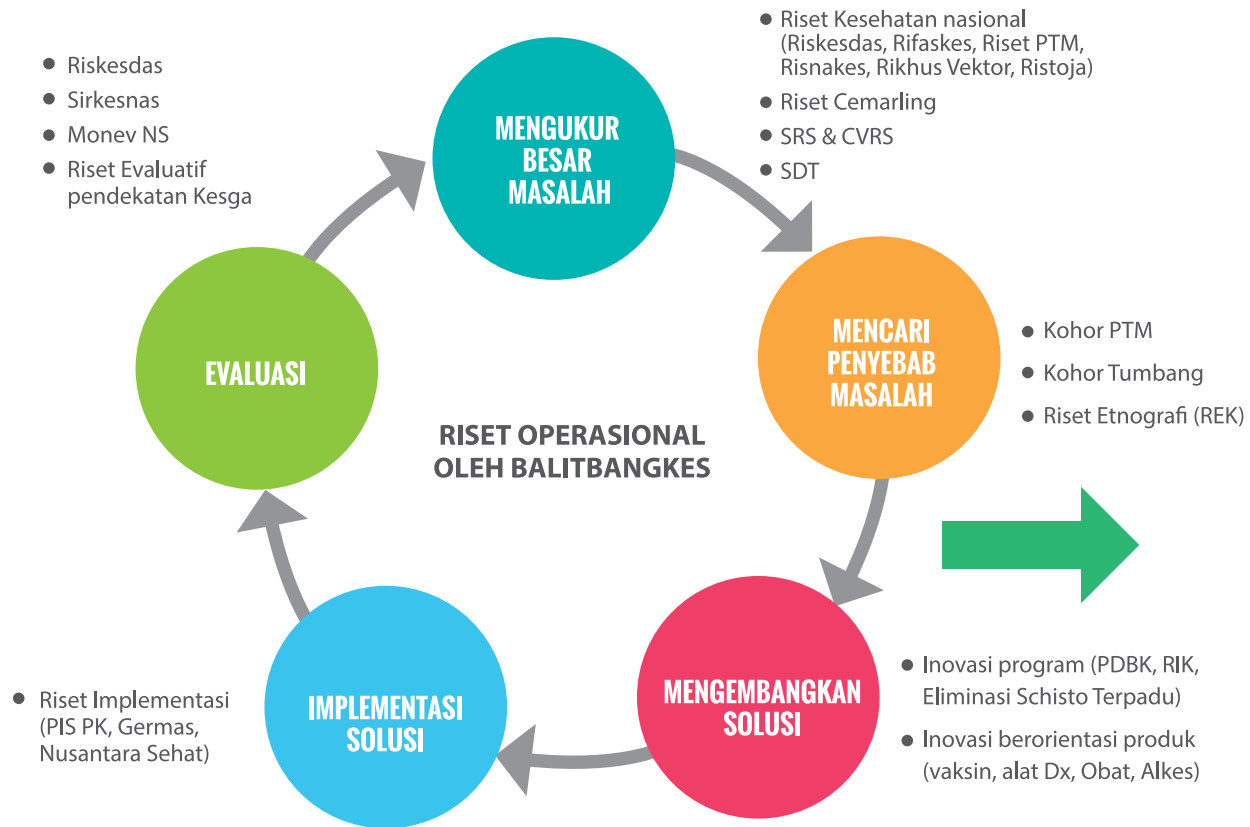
- Riskesdas
- Sirkesnas
- Monev NS
- Riset Evaluatif pendekatan Kesga

MENGUKUR BESAR MASALAH

- Riset Kesehatan nasional (Riskesdas, Rifaskes, Riset PTM, Risnakes, Rikhus Vektor, Ristoja)
- Riset Cemarling
- SRS & CVRS
- SDT

EVALUASI

MENCARI PENYEBAB MASALAH

- Kohor PTM
- Kohor Tumbang
- Riset Etnografi (REK)

RISET OPERASIONAL OLEH BALITBANGKES

- Riset Implementasi (PIS PK, Germas, Nusantara Sehat)

IMPLEMENTASI SOLUSI

MENGEMBANGKAN SOLUSI

- Inovasi program (PDBK, RIK, Eliminasi Schisto Terpadu)
- Inovasi berorientasi produk (vaksin, alat Dx, Obat, Alkes)